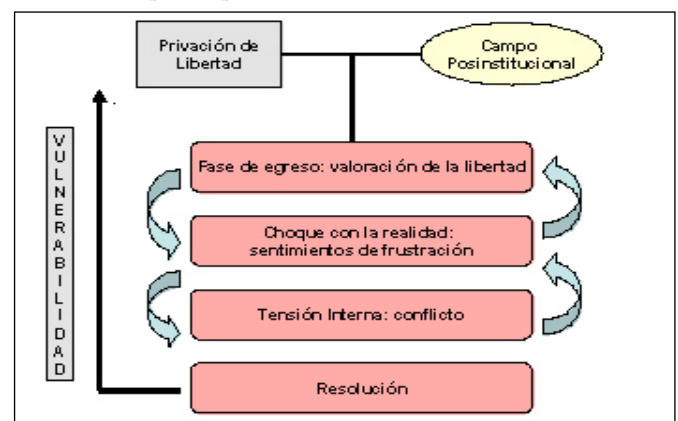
Privación de Libertad

Campo Posinstitucional

V
U
L
N
E
R
A
B
I
L
I
D
A
D

Pase de egreso: valoración de la libertad

Choque con la realidad: sentimientos de frustración

Tensión Interna: conflicto

Resolución